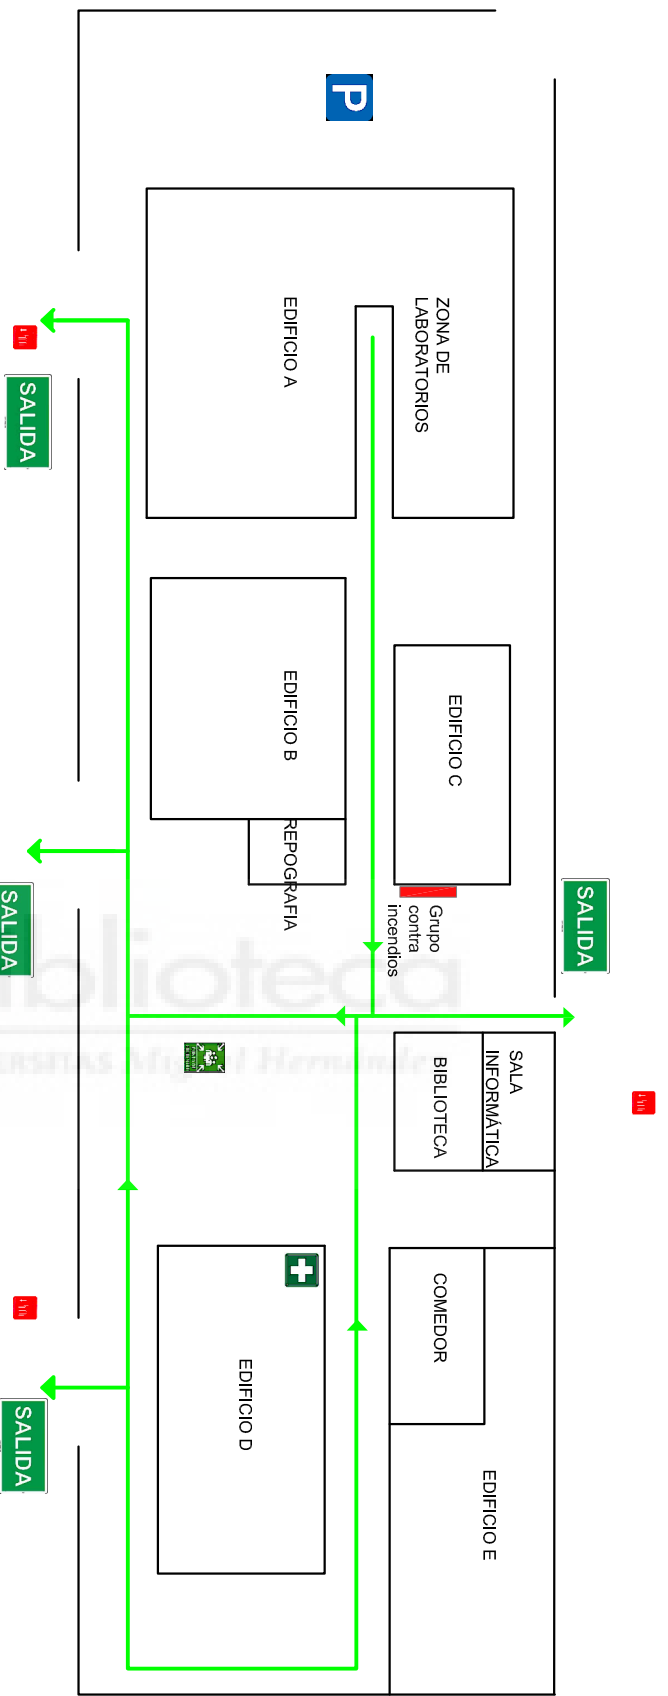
P

ZONA DE LABORATORIOS

EDIFICIO A

SALIDA

EDIFICIO B

REPOGRAFIA

EDIFICIO C

Grupo contra incendios

SALIDA

SALIDA

biblioteca

UNIVERSITAS Miguel Hernández

SALA INFORMÁTICA

BIBLIOTECA

COMEDOR

EDIFICIO D

SALIDA

EDIFICIO E